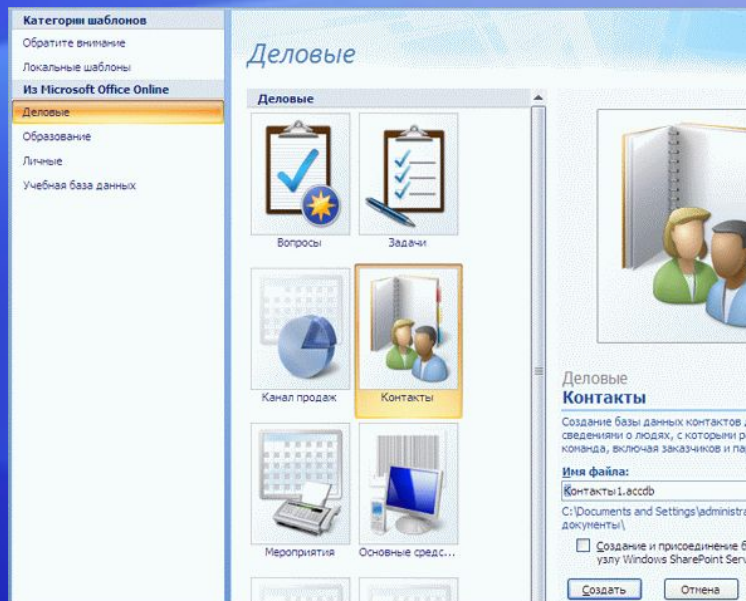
Категории шаблонов
Обратите внимание
Локальные шаблоны
Из Microsoft Office Online
Деловые
Образование
Личные
Учебная база данных

Деловые

Деловые
Вопросы
Задачи
Канал продаж
Контакты
Мероприятия
Основные средс...

Деловые
Контакты
Создание базы данных контактов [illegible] сведениями о людях, с которыми р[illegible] команда, включая заказчиков и па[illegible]
Имя файла:
Контакты1.accdb
C:\Documents and Settings\administra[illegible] документы\
Создание и присоединение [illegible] узлу Windows SharePoint Serv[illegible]
Создать
Отмена